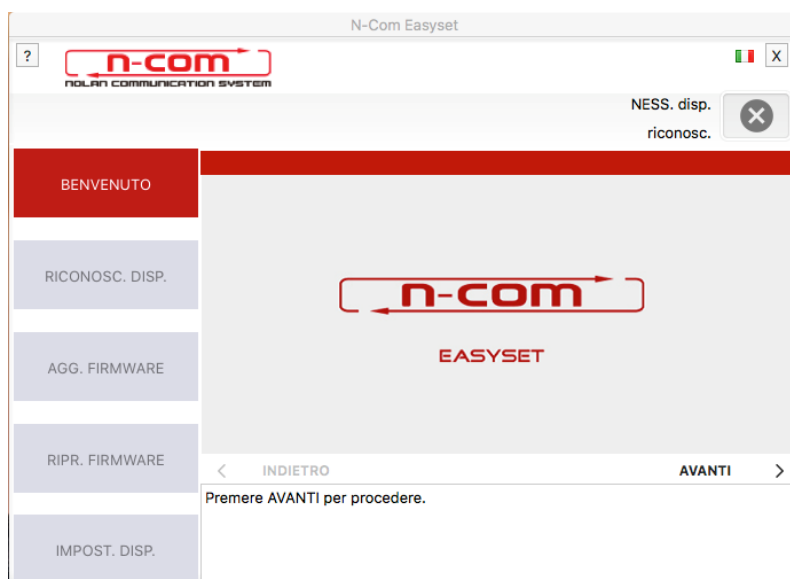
N-Com Easyset

?

n-com
NOLAN COMMUNICATION SYSTEM

X

NESS. disp.
riconosc.

BENVENUTO

RICONOSC. DISP.

AGG. FIRMWARE

RIPR. FIRMWARE

IMPOST. DISP.

n-com

EASYSET

< INDIETRO

AVANTI >

Premere AVANTI per procedere.